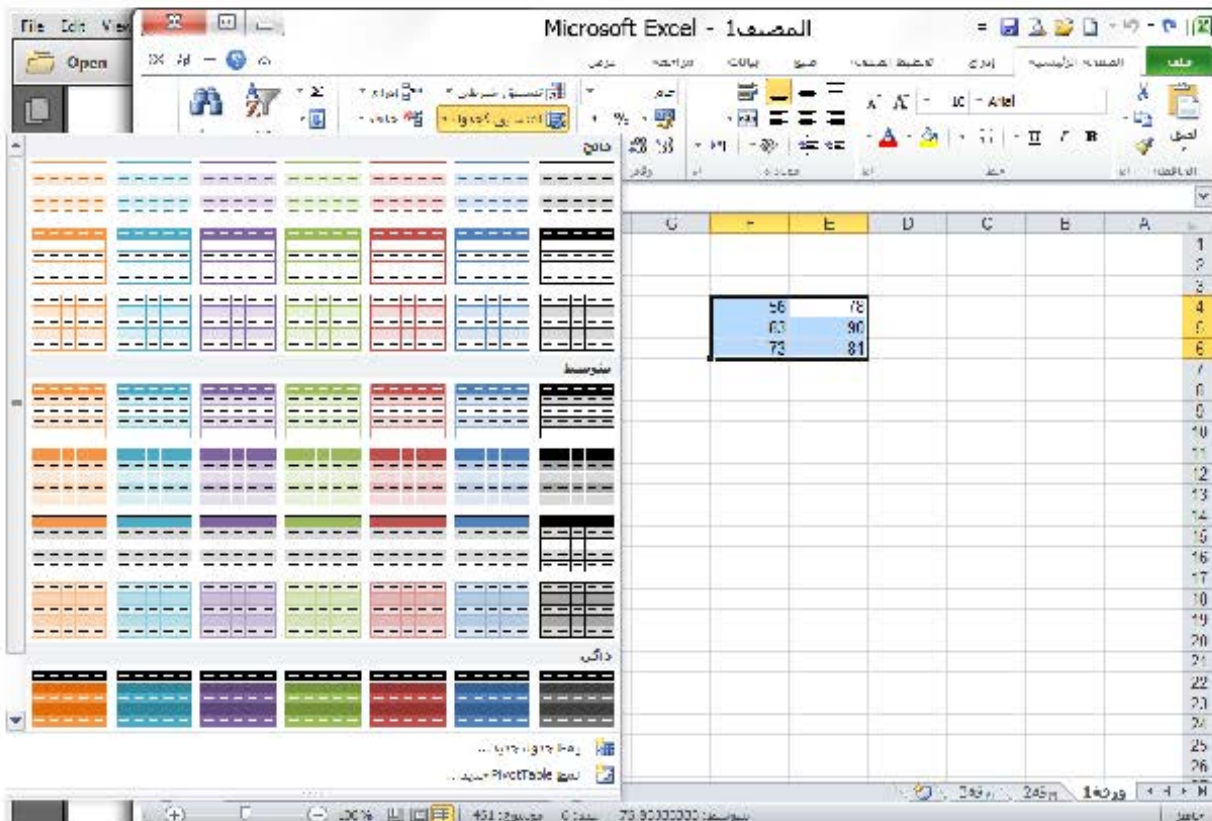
File Edit View

Open

Microsoft Excel - المصنف1

ملف الصفحة الرئيسية إدراج تخطيط الصفحة صيغ بيانات مراجعة عرض

لصق

Arial 10

تنسيق شرطي
تنسيق كجدول

فاتح

متوسط

داكن

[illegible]

إدراج PivotTable جديد...

| G | F | E | D | C | B | A |
|---|---|---|---|---|---|---|
| | 56 | 78 | | | | |
| | 63 | 90 | | | | |
| | 73 | 81 | | | | |

1 2 3 4 5 6 7 8 9 10 11 12 13 14 15 16 17 18 19 20 21 22 23 24 25 26

ورقة1 ورقة2 ورقة3

المتوسط: 73.8333333 العدد: 6 المجموع: 451 100%